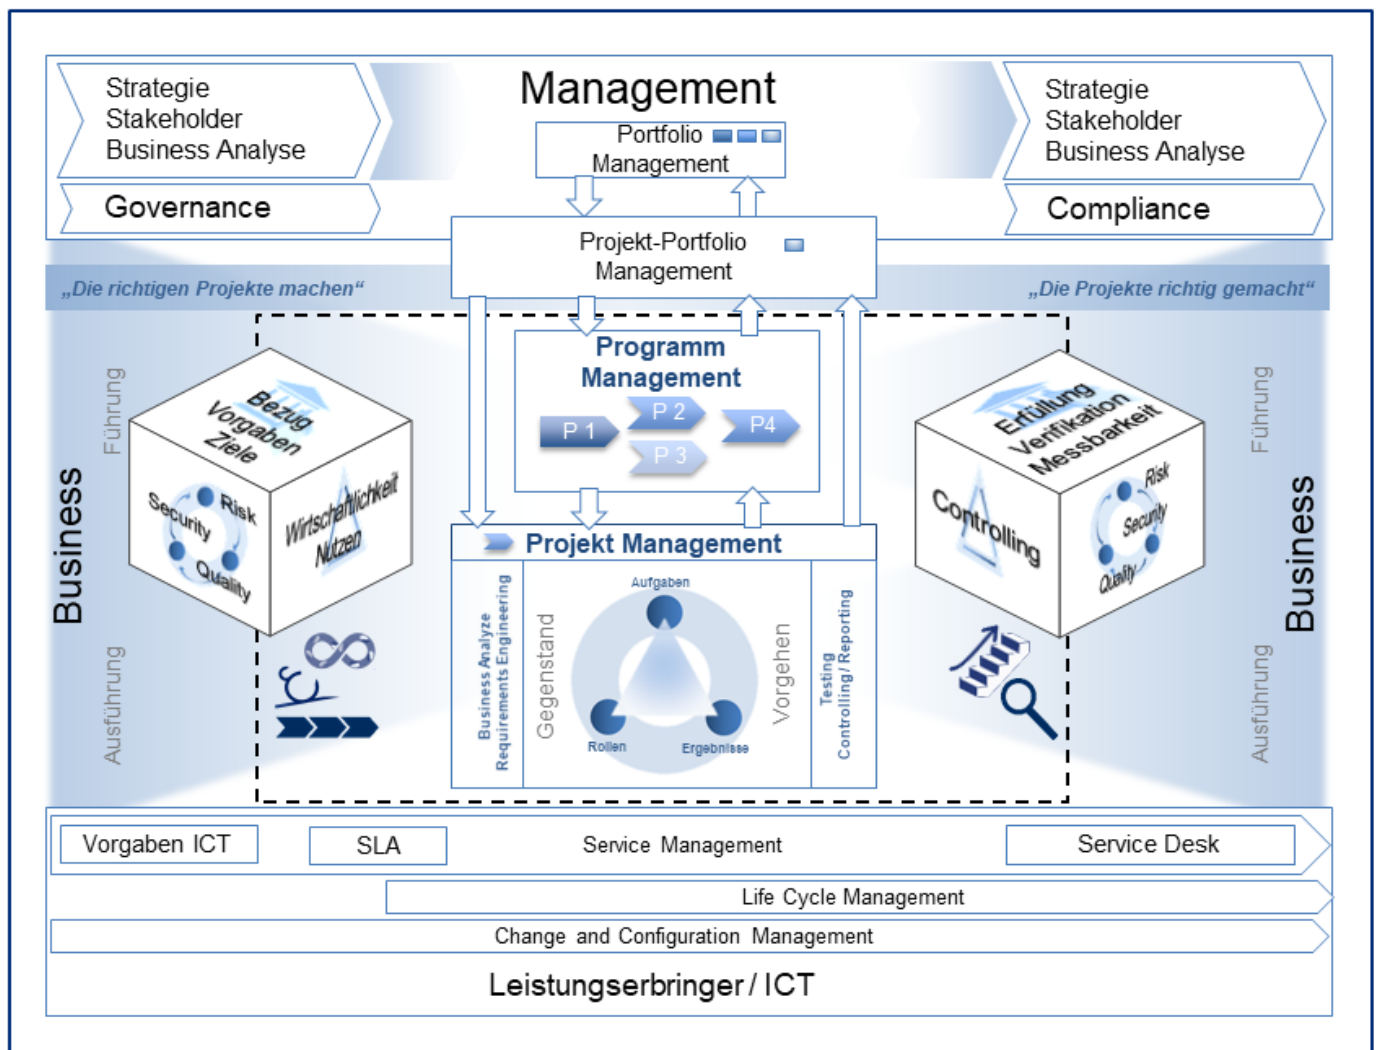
Strategie
Stakeholder
Business Analyse

Governance

Management

Portfolio Management

Strategie
Stakeholder
Business Analyse

Compliance

Projekt-Portfolio Management

„Die richtigen Projekte machen“

„Die Projekte richtig gemacht“

Business

Führung

Ausführung

Bezug
Vorgaben
Ziele

Security
Risk
Quality

Wirtschaftlichkeit
Nutzen

Programm Management

P 1
P 2
P 3
P4

Projekt Management

Business Analyze
Requirements Engineering

Gegenstand

Aufgaben
Rollen
Ergebnisse

Vorgehen

Testing
Controlling / Reporting

Erfüllung
Verifikation
Messbarkeit

Controlling

Risk
Security
Quality

Führung

Ausführung

Business

Vorgaben ICT

SLA

Service Management

Service Desk

Life Cycle Management

Change and Configuration Management

Leistungserbringer / ICT